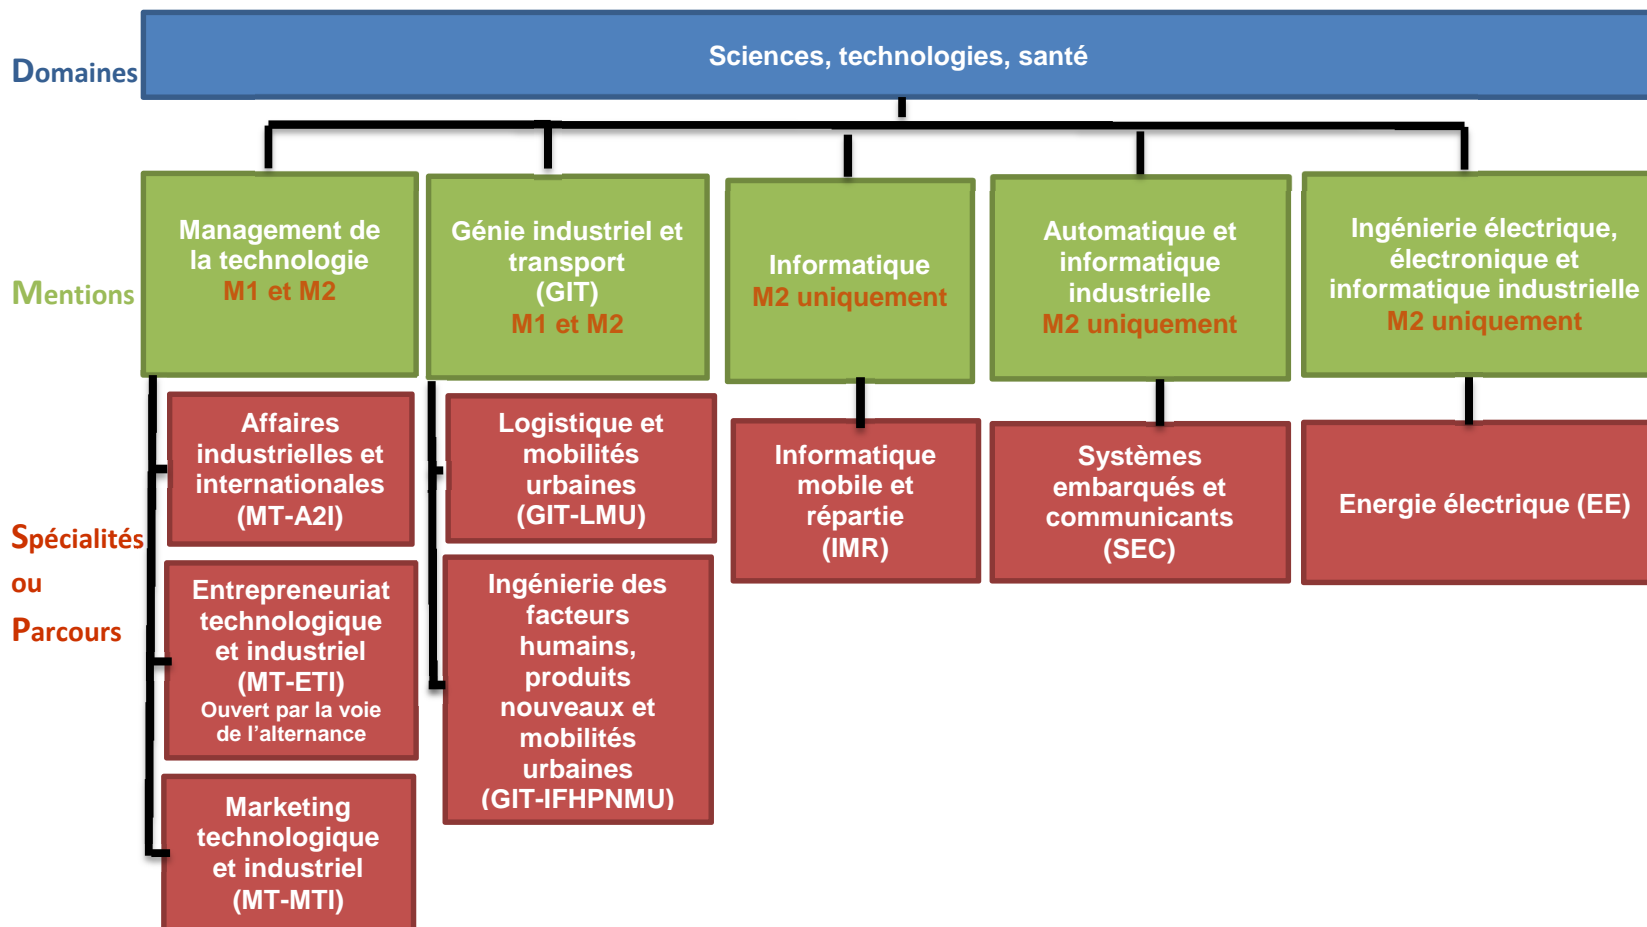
Domaines

Sciences, technologies, santé

Mentions

Management de la technologie
M1 et M2

Génie industriel et transport
(GIT)
M1 et M2

Informatique
M2 uniquement

Automatique et informatique industrielle
M2 uniquement

Ingénierie électrique, électronique et informatique industrielle
M2 uniquement

Spécialités ou Parcours

Affaires industrielles et internationales
(MT-A2I)

Entrepreneuriat technologique et industriel
(MT-ETI)
Ouvert par la voie de l'alternance

Marketing technologique et industriel
(MT-MTI)

Logistique et mobilités urbaines
(GIT-LMU)

Ingénierie des facteurs humains, produits nouveaux et mobilités urbaines
(GIT-IFHPNMU)

Informatique mobile et répartie
(IMR)

Systèmes embarqués et communicants
(SEC)

Energie électrique (EE)